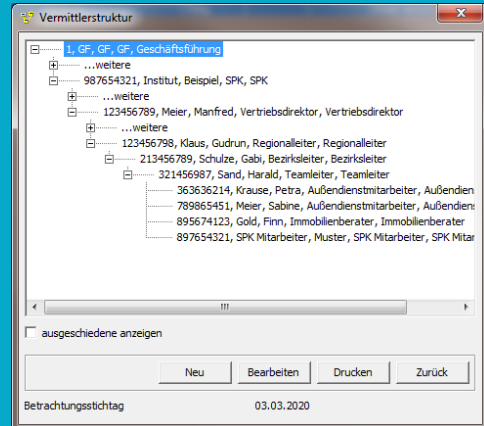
Vermittlerstruktur

1, GF, GF, GF, Geschäftsführung
...weitere
987654321, Institut, Beispiel, SPK, SPK
...weitere
123456789, Meier, Manfred, Vertriebsdirektor, Vertriebsdirektor
...weitere
123456798, Klaus, Gudrun, Regionalleiter, Regionalleiter
213456789, Schulze, Gabi, Bezirksleiter, Bezirksleiter
321456987, Sand, Harald, Teamleiter, Teamleiter
363636214, Krause, Petra, Außendienstmitarbeiter, Außendien
789865451, Meier, Sabine, Außendienstmitarbeiter, Außendiens
895674123, Gold, Finn, Immobilienberater, Immobilienberater
897654321, SPK Mitarbeiter, Muster, SPK Mitarbeiter, SPK Mitar

ausgeschiedene anzeigen

Neu
Bearbeiten
Drucken
Zurück

Betrachtungsstichtag 03.03.2020